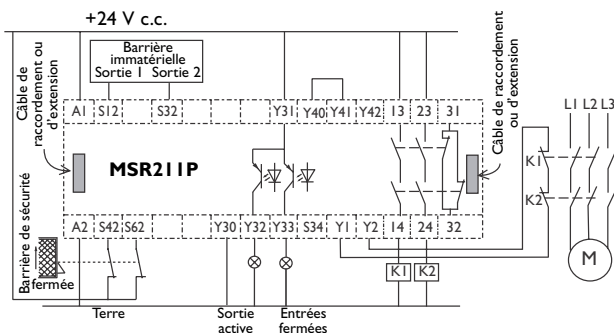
+24 V c.c.

Câble de raccordement ou d'extension

Barrière immatérielle
Sortie 1 Sortie 2

A1 S12 S32 Y31 Y40 Y41 Y42 13 23 31

MSR211P

Câble de raccordement ou d'extension

L1 L2 L3

K1

K2

M

Barrière de sécurité

fermée

A2 S42 S62 Y30 Y32 Y33 S34 Y1 Y2 14 24 32

K1 K2

Terre

Sortie active

Entrées fermées